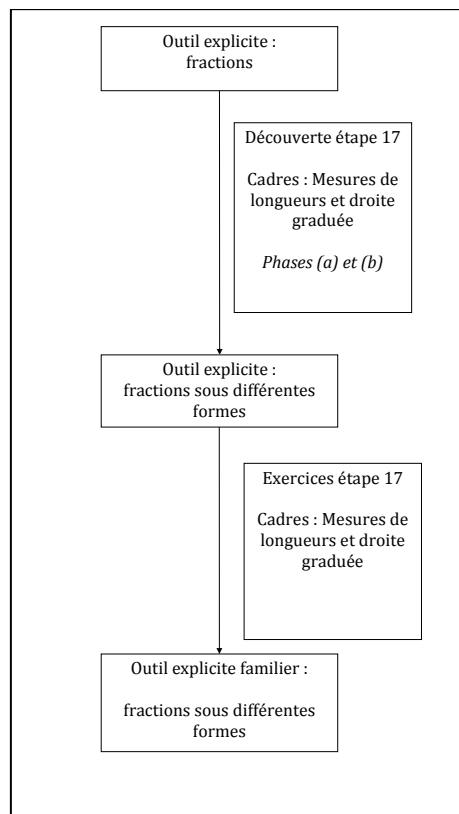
Outil explicite : fractions

Découverte étape 17

Cadres : Mesures de longueurs et droite graduée

*Phases (a) et (b)*

Outil explicite : fractions sous différentes formes

Exercices étape 17

Cadres : Mesures de longueurs et droite graduée

Outil explicite familier :

fractions sous différentes formes